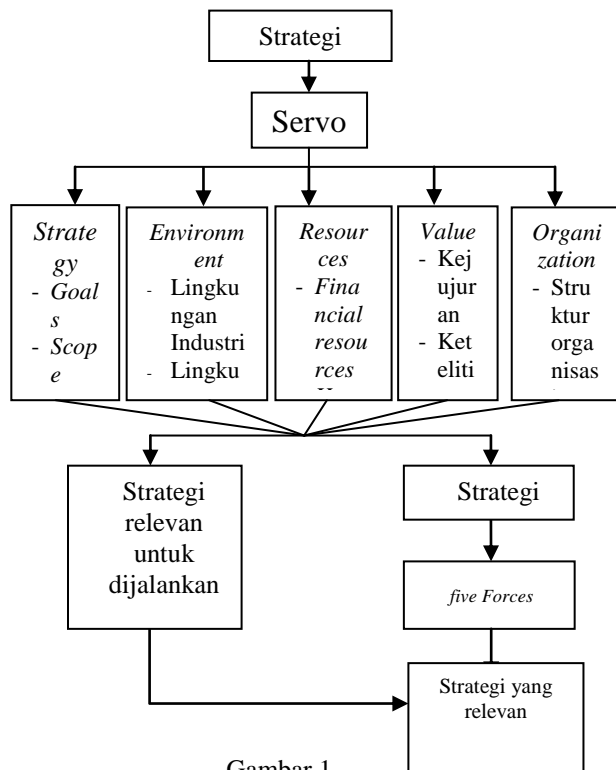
Strategi

Servo

Strategy
- Goals
- Scope

Environment
- Lingkungan Industri
- Lingku

Resources
- Financial resources

Value
- Kejujuran
- Keteliti

Organization
- Struktur organisas

Strategi relevan untuk dijalankan

Strategi

five Forces

Strategi yang relevan

Gambar 1